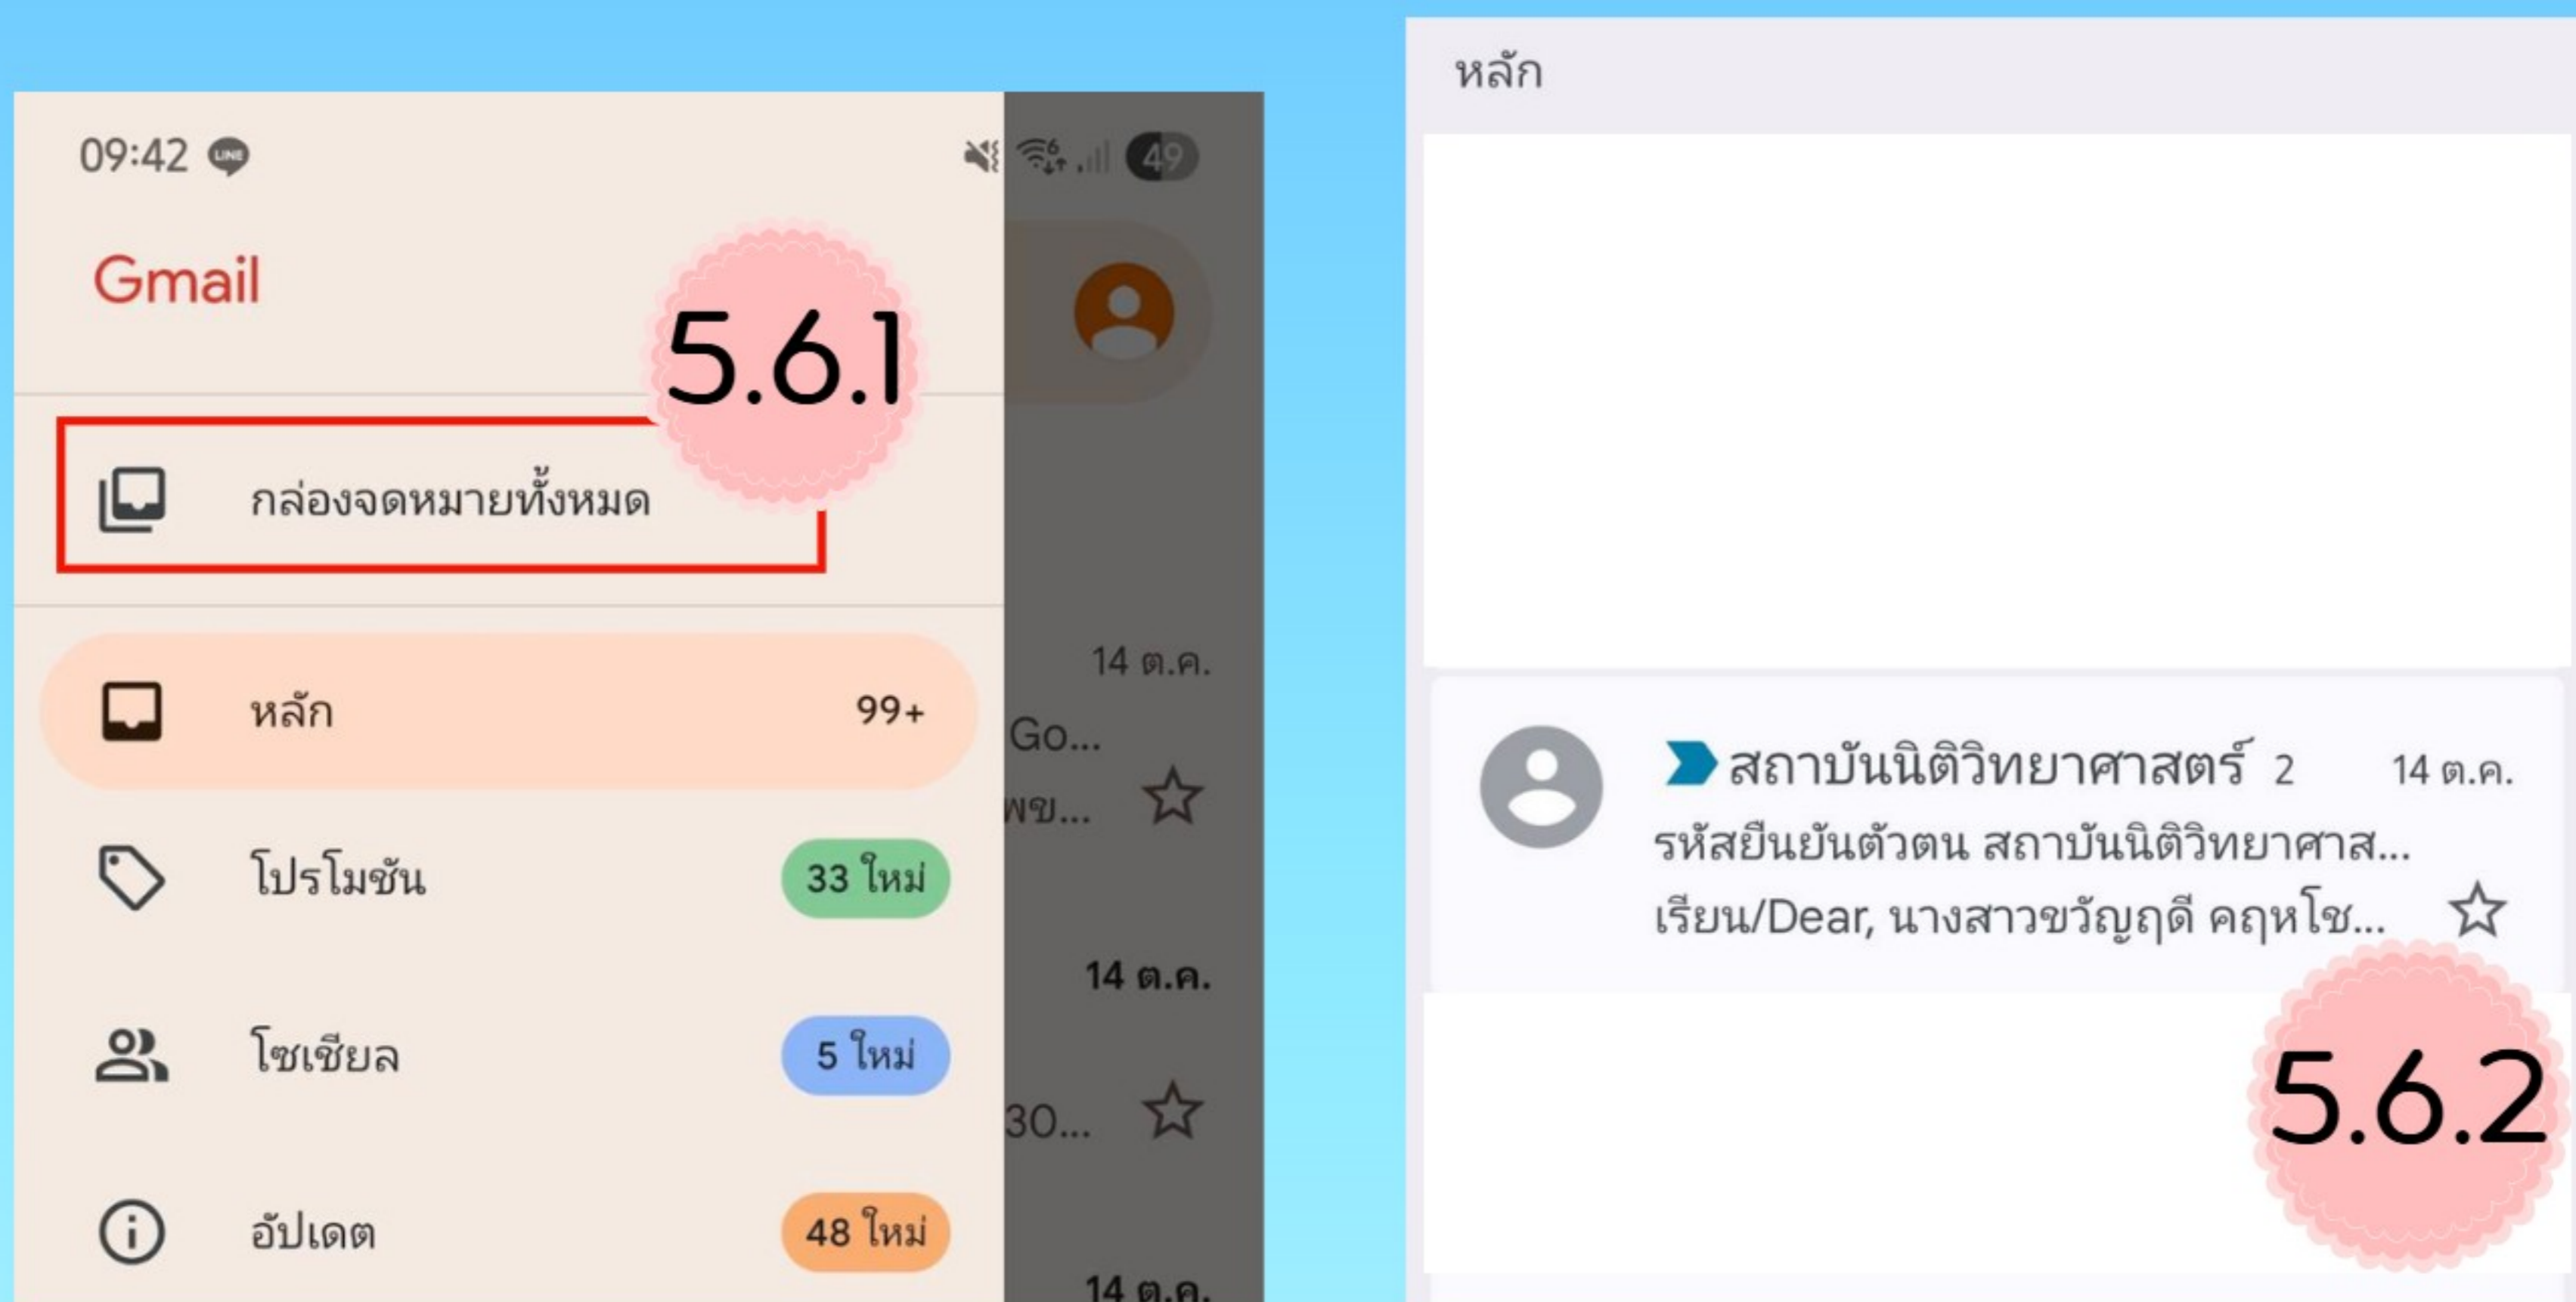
09:42

49

Gmail

5.6.1

กล่องจดหมายทั้งหมด

14 ต.ค.

หลัก 99+

Go...

พข...

โปรโมชัน 33 ใหม่

14 ต.ค.

โซเชียล 5 ใหม่

30...

อัปเดต 48 ใหม่

14 ต.ค.

หลัก

สถาบันนิติวิทยาศาสตร์ 2 14 ต.ค.

รหัสยืนยันตัวตน สถาบันนิติวิทยาศาส...

เรียน/Dear, นางสาวขวัญฤดี คฤหโช...

5.6.2